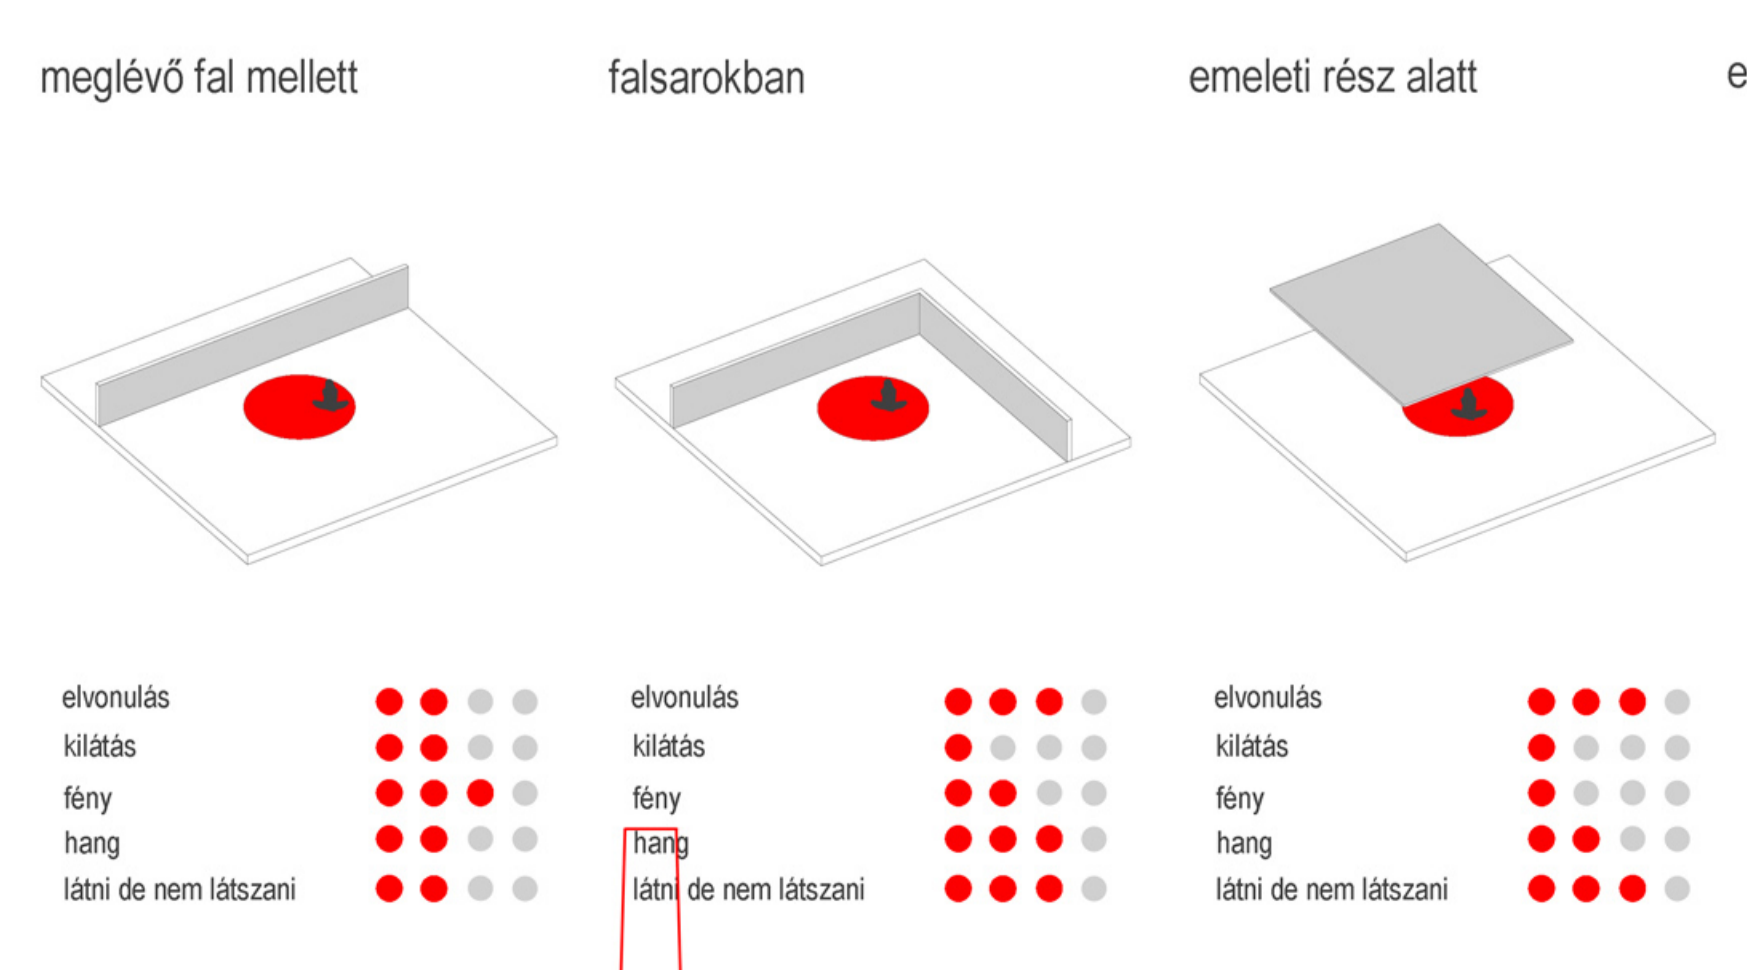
meglévő fal mellett

elvonulás
kilátás
fény
hang
látni de nem látszani

falsarokban

elvonulás
kilátás
fény
hang
látni de nem látszani

emeleti rész alatt

elvonulás
kilátás
fény
hang
látni de nem látszani

e